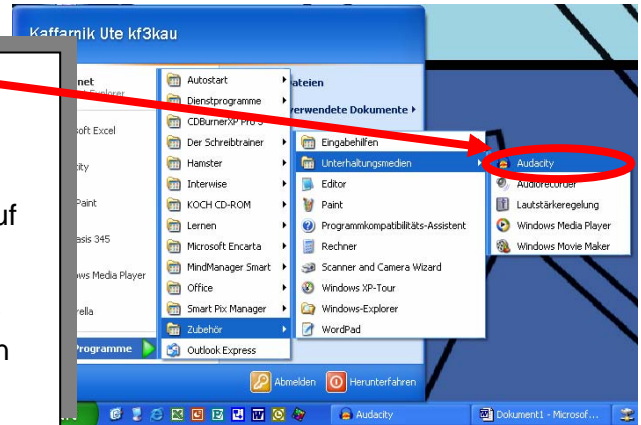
Kaffamik Ute kf3kau

net
t Explorer
soft Excel
ity
Paint
asis 345
ws Media Player
rella
Programme

uf
n

Autostart
Dienstprogramme
CDBurnerXP Pro 3
Der Schreibtrainer
Hamster
Interwise
KOCH CD-ROM
Lernen
Microsoft Encarta
MindManager Smart
Office
Smart Pix Manager
Zubehör
Outlook Express

ateien
erwendete Dokumente

Eingabehilfen
Unterhaltungsmedien
Editor
Paint
Programmkompatibilitäts-Assistent
Rechner
Scanner and Camera Wizard
Windows XP-Tour
Windows-Explorer
WordPad

Audacity
Audiorecorder
Lautstärkeregelung
Windows Media Player
Windows Movie Maker

Abmelden
Herunterfahren

Audacity
Dokument1 - Microsof...